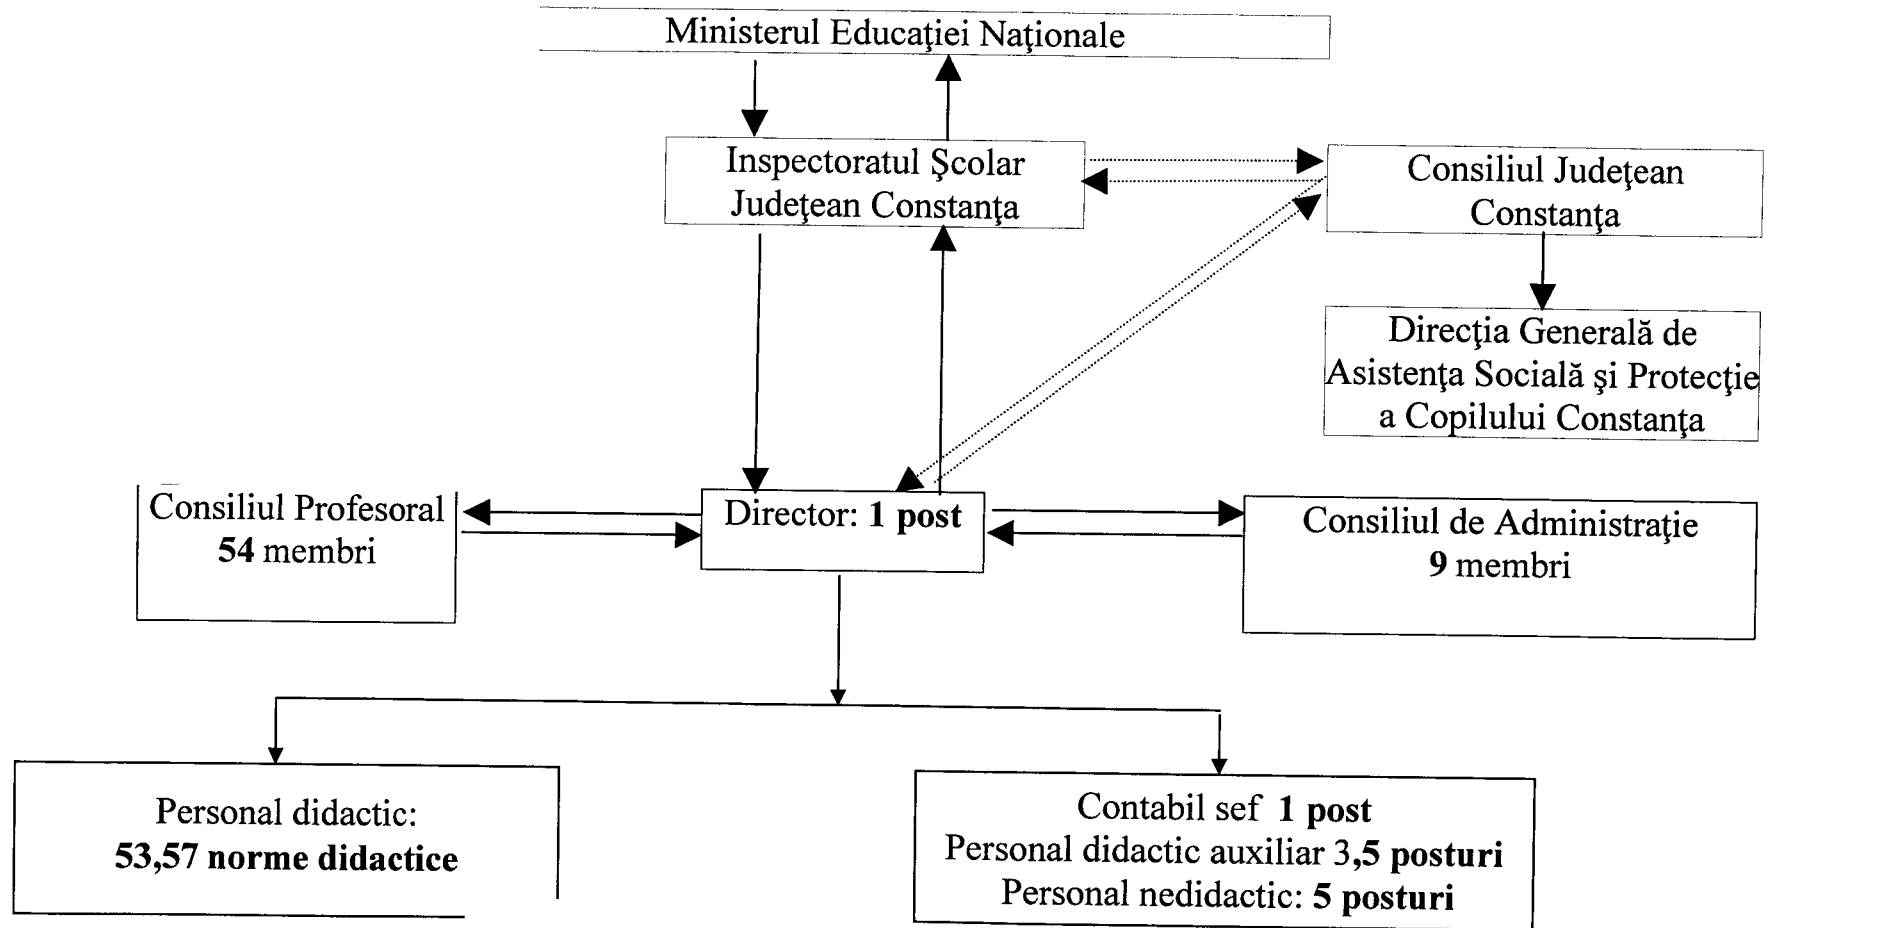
Ministerul Educaţiei Naţionale

Inspectoratul Şcolar Judeţean Constanţa

Consiliul Judeţean Constanţa

Direcţia Generală de Asistenţa Socială şi Protecţie a Copilului Constanţa

Consiliul Profesoral **54** membri

Director: **1 post**

Consiliul de Administraţie **9** membri

Personal didactic: **53,57 norme didactice**

Contabil sef **1 post**
Personal didactic auxiliar 3**,5 posturi**
Personal nedidactic: **5 posturi**